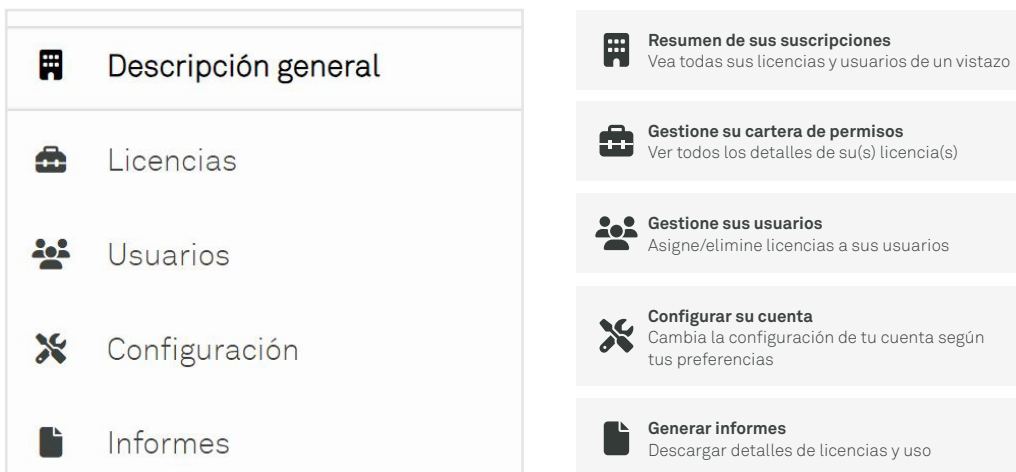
Descripción general

Licencias

Usuarios

Configuración

Informes

Resumen de sus suscripciones
Vea todas sus licencias y usuarios de un vistazo

Gestione su cartera de permisos
Ver todos los detalles de su(s) licencia(s)

Gestione sus usuarios
Asigne/elimine licencias a sus usuarios

Configurar su cuenta
Cambia la configuración de tu cuenta según tus preferencias

Generar informes
Descargar detalles de licencias y uso